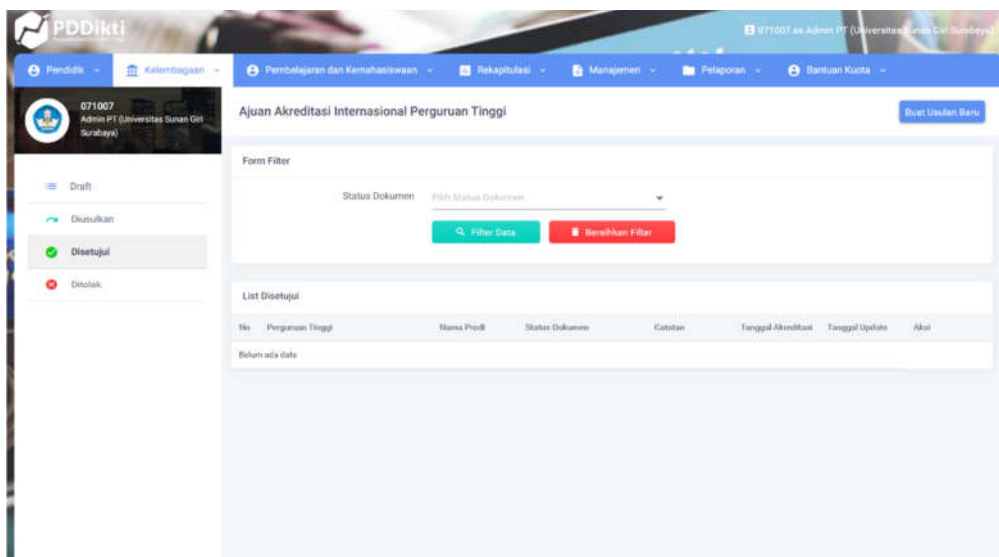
PDDikti

071007 as Admin PT (Universitas Sunan Giri Surabaya)

Pendidik Kelembagaan Pembelajaran dan Kemahasiswaan Rekapitulasi Manajemen Pelaporan Bantuan Kuota

071007
Admin PT (Universitas Sunan Giri Surabaya)

Draft
Diusulkan
Disetujui
Ditolak

Ajuan Akreditasi Internasional Perguruan Tinggi

Buat Usulan Baru

Form Filter

Status Dokumen Pilih Status Dokumen

Filter Data Bersihkan Filter

List Disetujui

| No | Perguruan Tinggi | Nama Prodi | Status Dokumen | Catatan | Tanggal Akreditasi | Tanggal Update | Aksi |
|---|---|---|---|---|---|---|---|
| Belum ada data | | | | | | | |